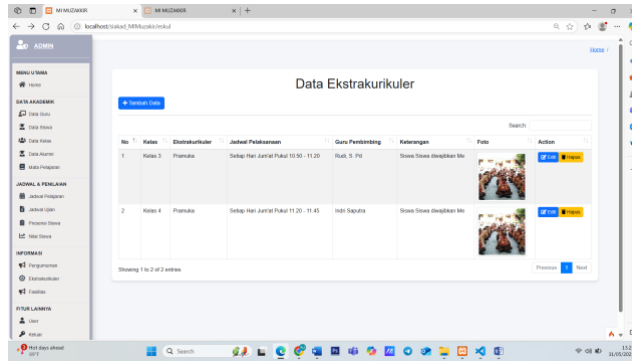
MI MUZAKKIR
MI MUZAKKIR
localhost/siakad_MIMuzakki/eskul

ADMIN

Home /

MENU UTAMA
Home

DATA AKADEMIK
Data Guru
Data Siswa
Data Kelas
Data Alumni
Mata Pelajaran

JADWAL & PENILAIAN
Jadwal Pelajaran
Jadwal Ujian
Peserta Siswa
Nilai Siswa

INFORMASI
Pengumuman
Ekstrakurikuler
Fasilitas

FITUR LAINNYA
User
Keluar

Data Ekstrakurikuler

+ Tambah Data

Search:

| No | Kelas | Ekstrakurikuler | Jadwal Pelaksanaan | Guru Pembimbing | Keterangan | Foto | Action |
|---|---|---|---|---|---|---|---|
| 1 | Kelas 3 | Pramuka | Setiap Hari Jum'at Pukul 10.50 - 11.20 | Rudi, S. Pd | Siswa Siswa diwajibkan Me | | Edit Hapus |
| 2 | Kelas 4 | Pramuka | Setiap Hari Jum'at Pukul 11.20 - 11.45 | Indo Saputra | Siswa Siswa diwajibkan Me | | Edit Hapus |

Showing 1 to 2 of 2 entries

Previous 1 Next

Hot days ahead
29°C

Search

13:2
31/05/202